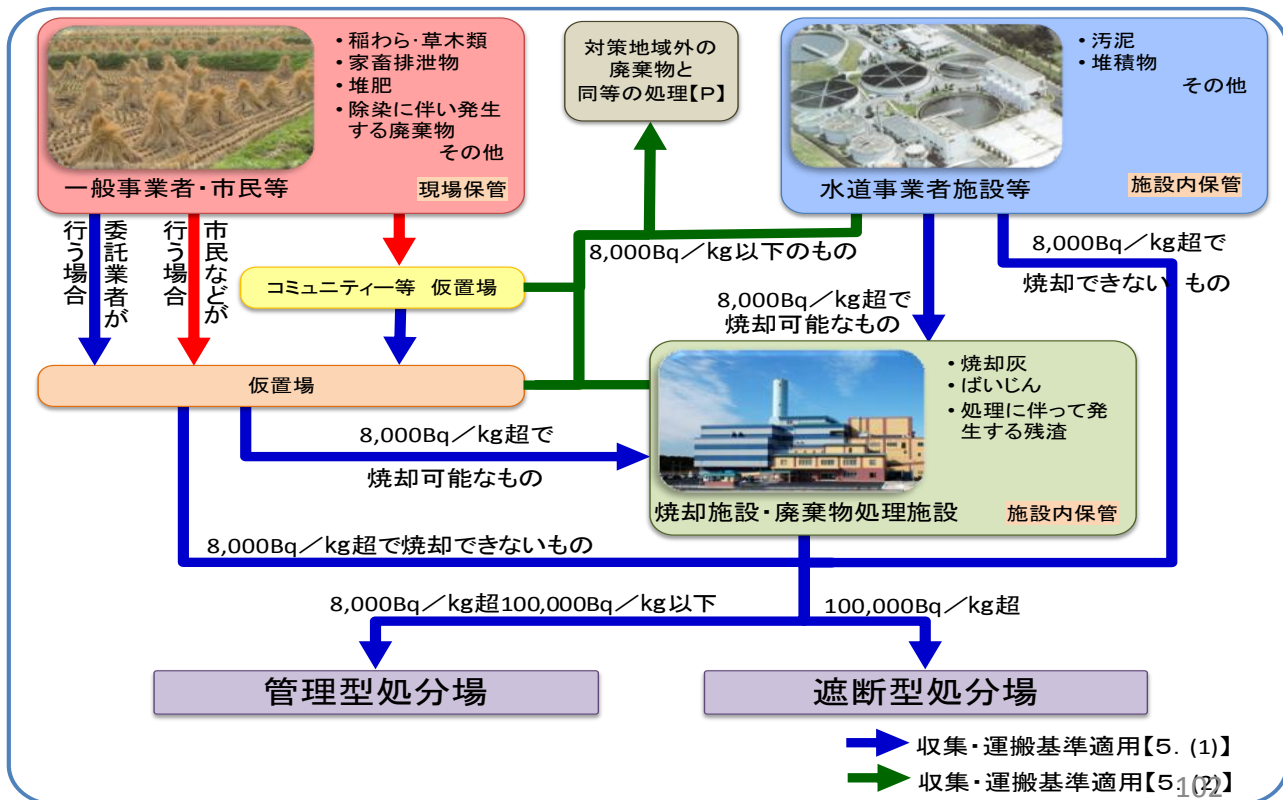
・稲わら・草木類
・家畜排泄物
・堆肥
・除染に伴い発生する廃棄物
その他

一般事業者・市民等
現場保管

対策地域外の廃棄物と同等の処理【P】

・汚泥
・堆積物
その他

水道事業者施設等
施設内保管

委託業者が行う場合

市民などが行う場合

コミュニティー等 仮置場

8,000Bq／kg以下のもの

8,000Bq／kg超で焼却できないもの

8,000Bq／kg超で焼却可能なもの

仮置場

・焼却灰
・ばいじん
・処理に伴って発生する残渣

8,000Bq／kg超で焼却可能なもの

焼却施設・廃棄物処理施設
施設内保管

8,000Bq／kg超で焼却できないもの

8,000Bq／kg超100,000Bq／kg以下

100,000Bq／kg超

管理型処分場

遮断型処分場

収集・運搬基準適用【5. (1)】
収集・運搬基準適用【5. (2)】

102